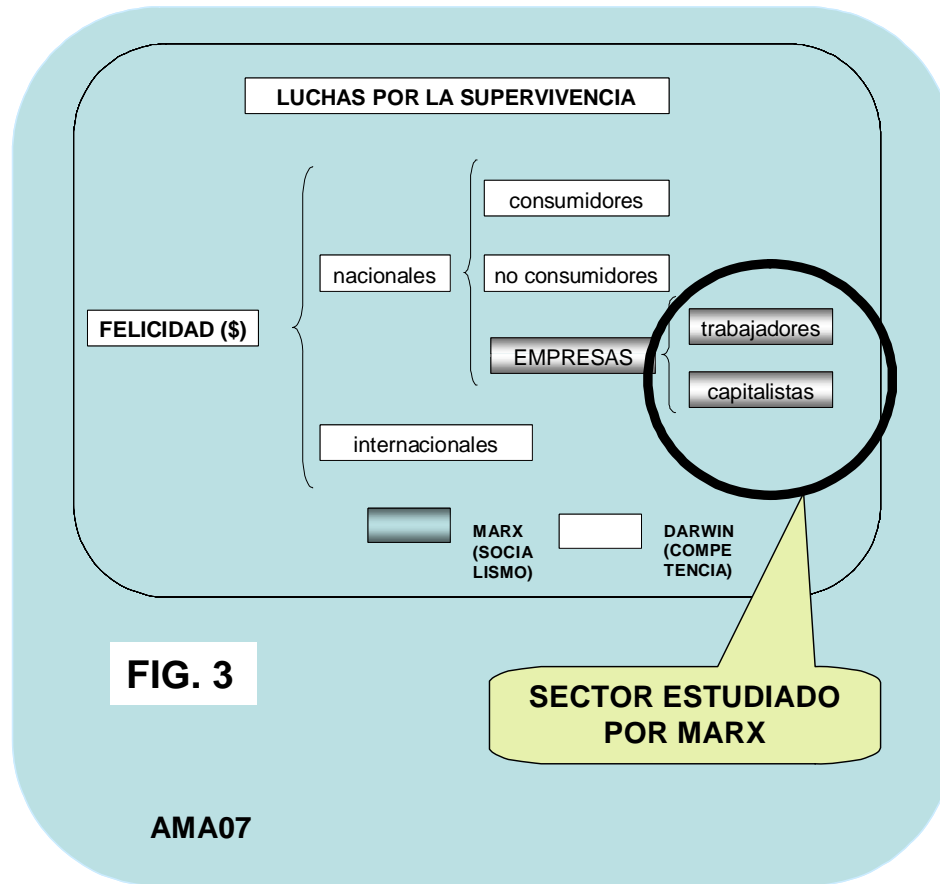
LUCHAS POR LA SUPERVIVENCIA

FELICIDAD ($)

nacionales

consumidores

no consumidores

EMPRESAS

trabajadores

capitalistas

internacionales

MARX (SOCIALISMO)

DARWIN (COMPETENCIA)

FIG. 3

SECTOR ESTUDIADO POR MARX

AMA07